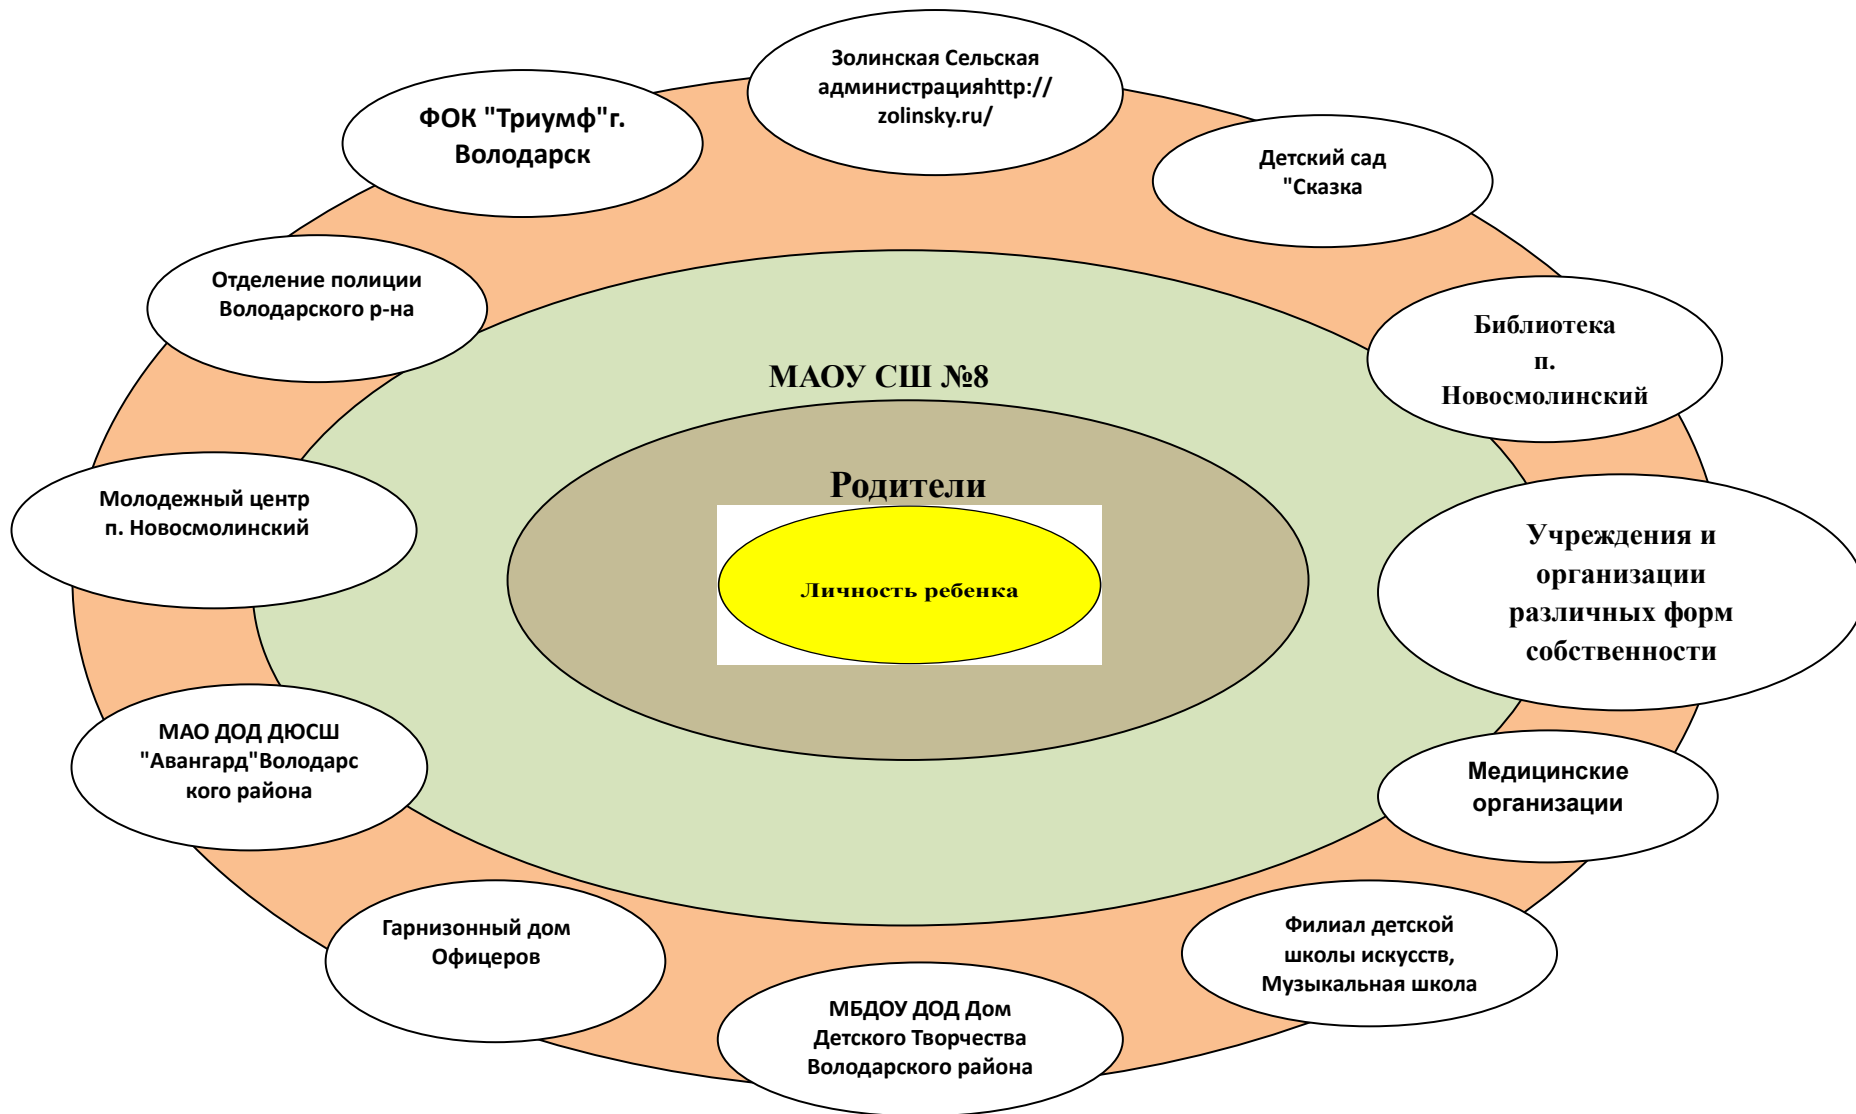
Золинская Сельская администрацияhttp://zolinsky.ru/

ФОК "Триумф"г. Володарск

Детский сад "Сказка

Отделение полиции Володарского р-на

Библиотека п. Новосмолинский

МАОУ СШ №8

Родители

Личность ребенка

Молодежный центр п. Новосмолинский

Учреждения и организации различных форм собственности

МАО ДОД ДЮСШ "Авангард"Володарского района

Медицинские организации

Гарнизонный дом Офицеров

Филиал детской школы искусств, Музыкальная школа

МБДОУ ДОД Дом Детского Творчества Володарского района